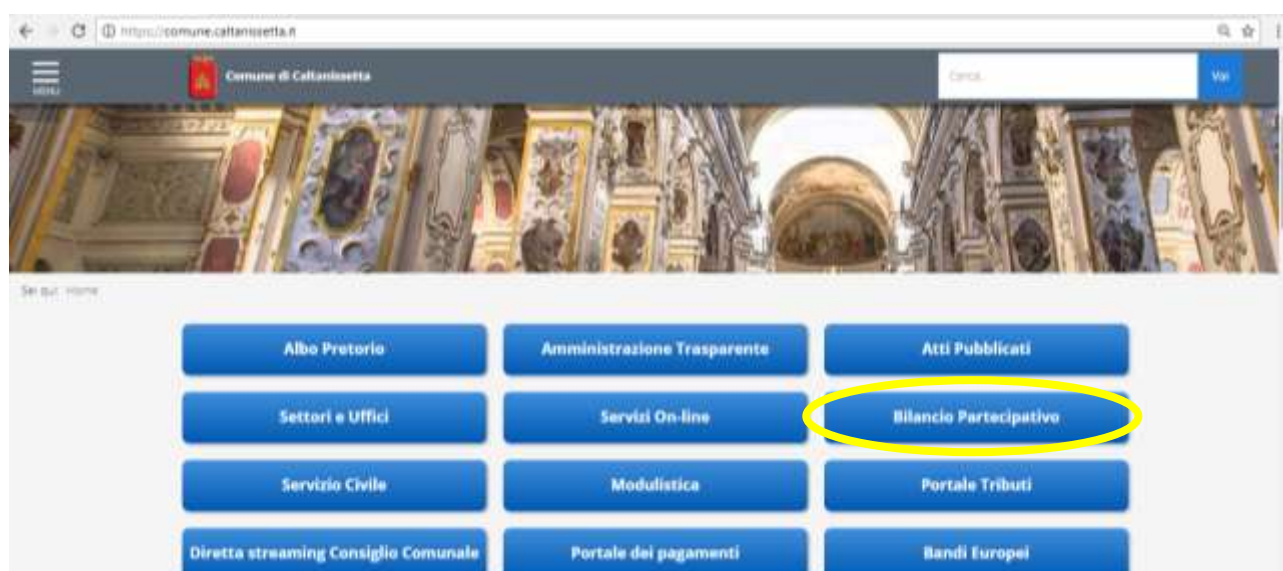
https://comune.caltanissetta.it

MENU

Comune di Caltanissetta

Cerca

Vai

Sei qui: Home

Albo Pretorio

Amministrazione Trasparente

Atti Pubblicati

Settori e Uffici

Servizi On-line

Bilancio Partecipativo

Servizio Civile

Modulistica

Portale Tributi

Diretta streaming Consiglio Comunale

Portale dei pagamenti

Bandi Europei